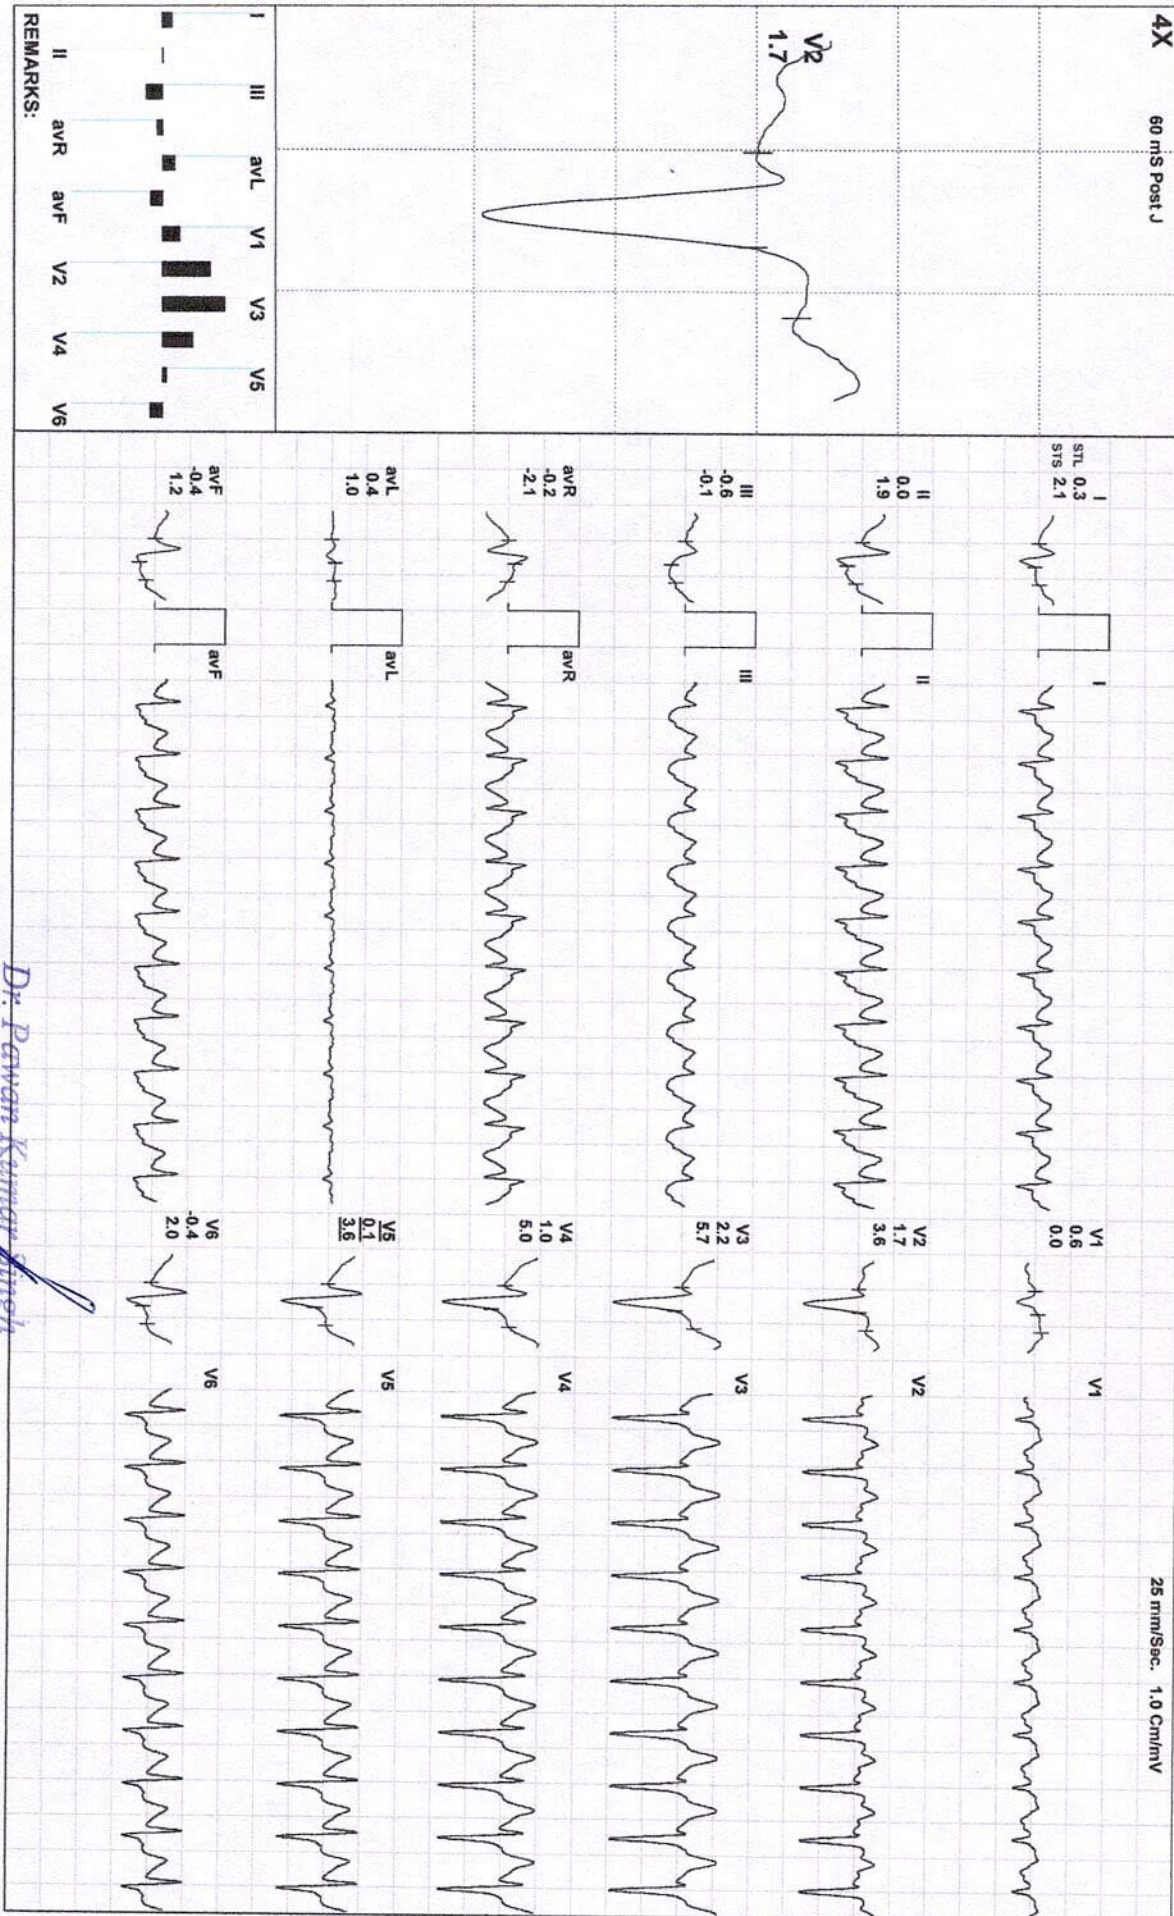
4X

60 mS Post J

V2
1.7

I III avL V1 V3 V5
II avR avF V2 V4 V6

REMARKS:

I
STL 0.3
STS 2.1

II
0.0
1.9

III
-0.6
-0.1

avR
-0.2
-2.1

avL
0.4
1.0

avF
-0.4
1.2

I

II

III

avR

avL

avF

V1
0.6
0.0

V2
1.7
3.6

V3
2.2
5.7

V4
1.0
5.0

V5
0.1
3.6

V6
-0.4
2.0

V1

V2

V3

V4

V5

V6

25 mm/Sec. 1.0 Cm/mV

Dr. Pawan Kumar Saini